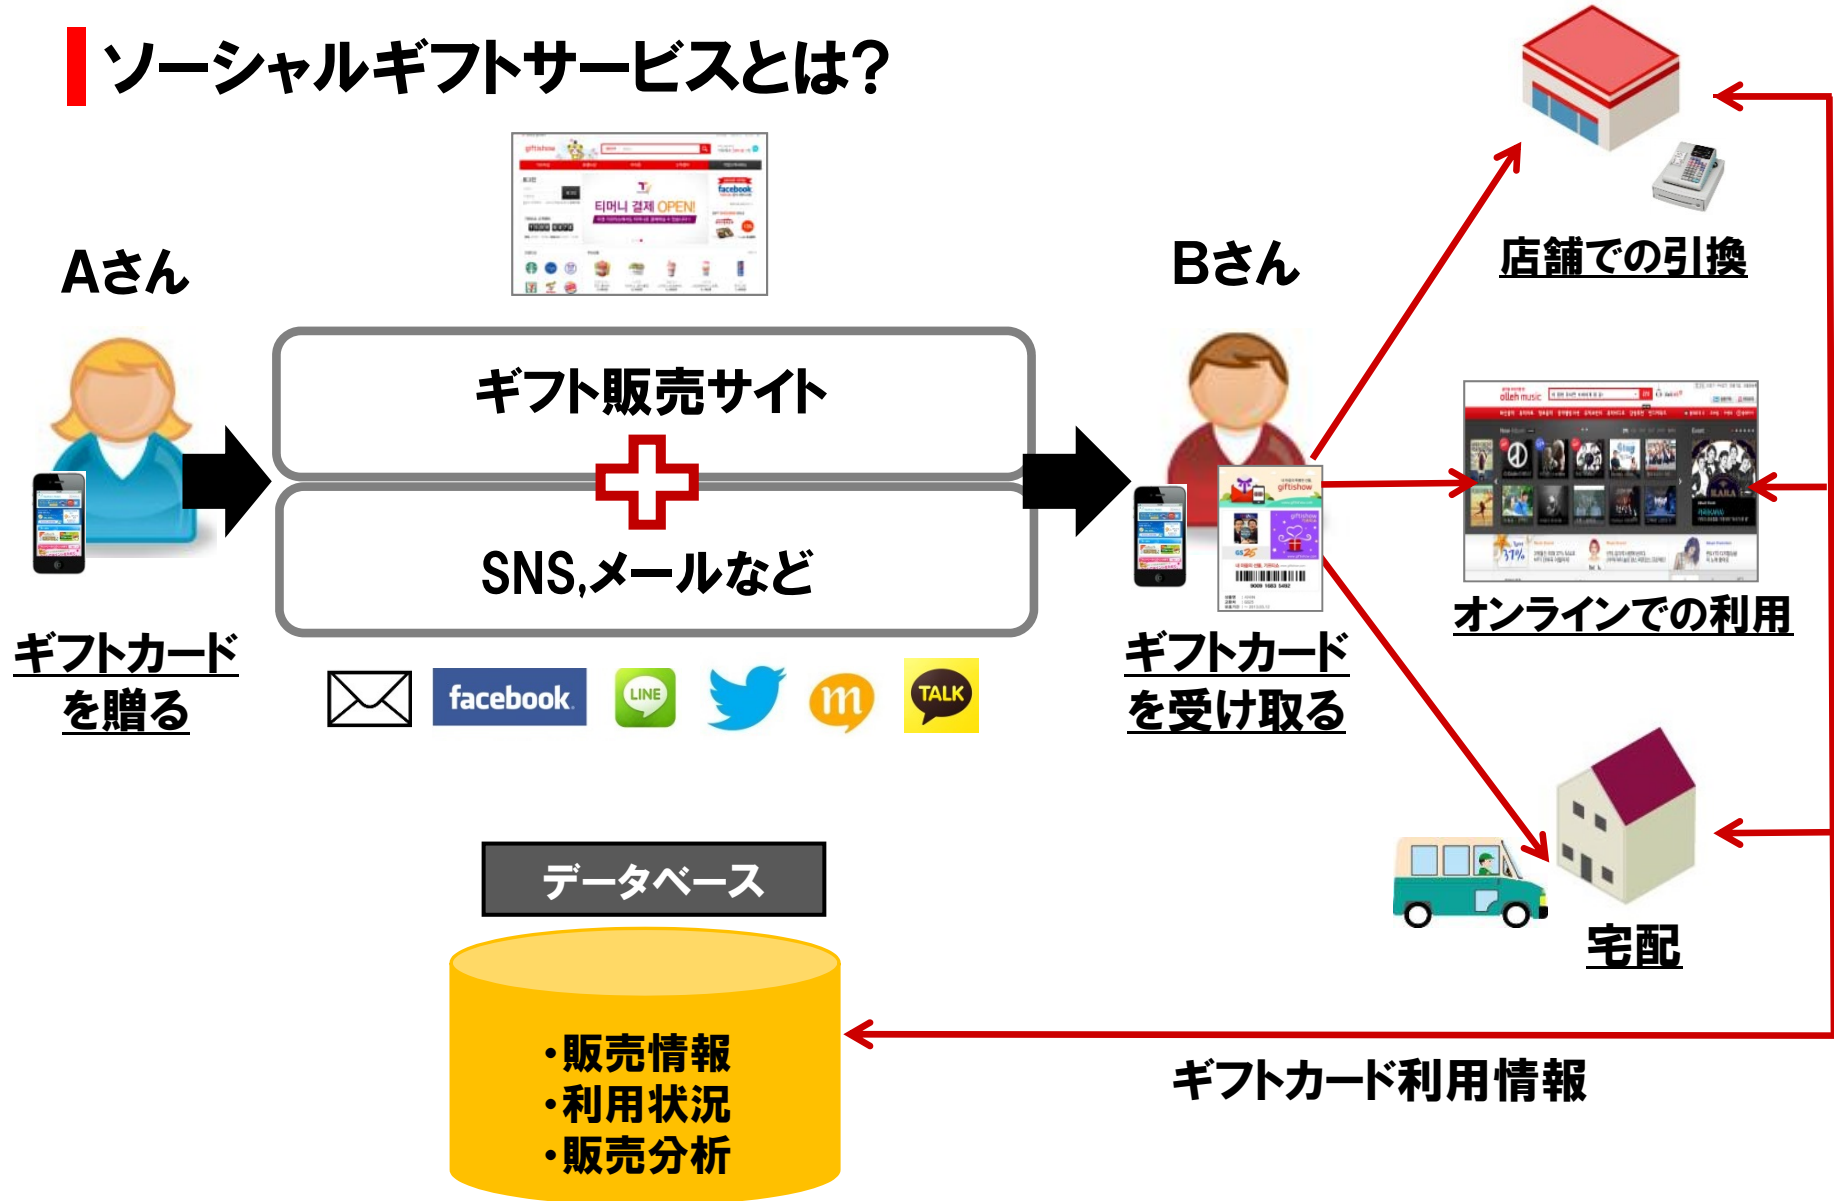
ソーシャルギフトサービスとは?

Aさん

ギフトカードを贈る

ギフト販売サイト

SNS,メールなど

facebook LINE TALK

Bさん

ギフトカードを受け取る

店舗での引換

オンラインでの利用

宅配

データベース

・販売情報
・利用状況
・販売分析

ギフトカード利用情報